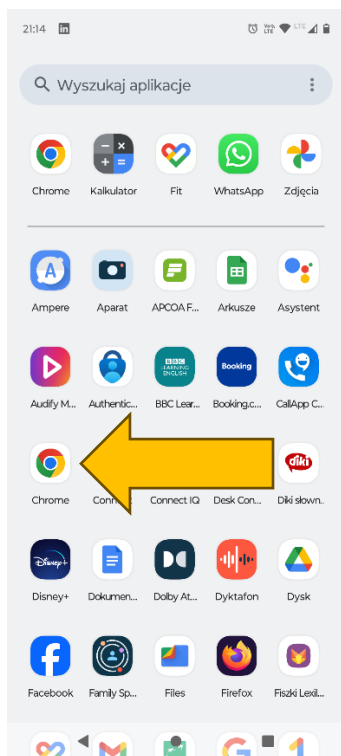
21:14

Wyszukaj aplikacje

Chrome
Kalkulator
Fit
WhatsApp
Zdjęcia

Ampere
Aparat
APCOA F...
Arkusze
Asystent

Audify M...
Authentic...
BBC LEARNING ENGLISH
BBC Lear...
Booking
Booking.c...
CallApp C...

Chrome
Conn
Connect IQ
Desk Con...
diki
Diki słown...

Disney+
Disney+
Dokumen...
Dolby At...
Dyktafon
Dysk

Facebook
Family Sp...
Files
Firefox
Fiszki Lexil...